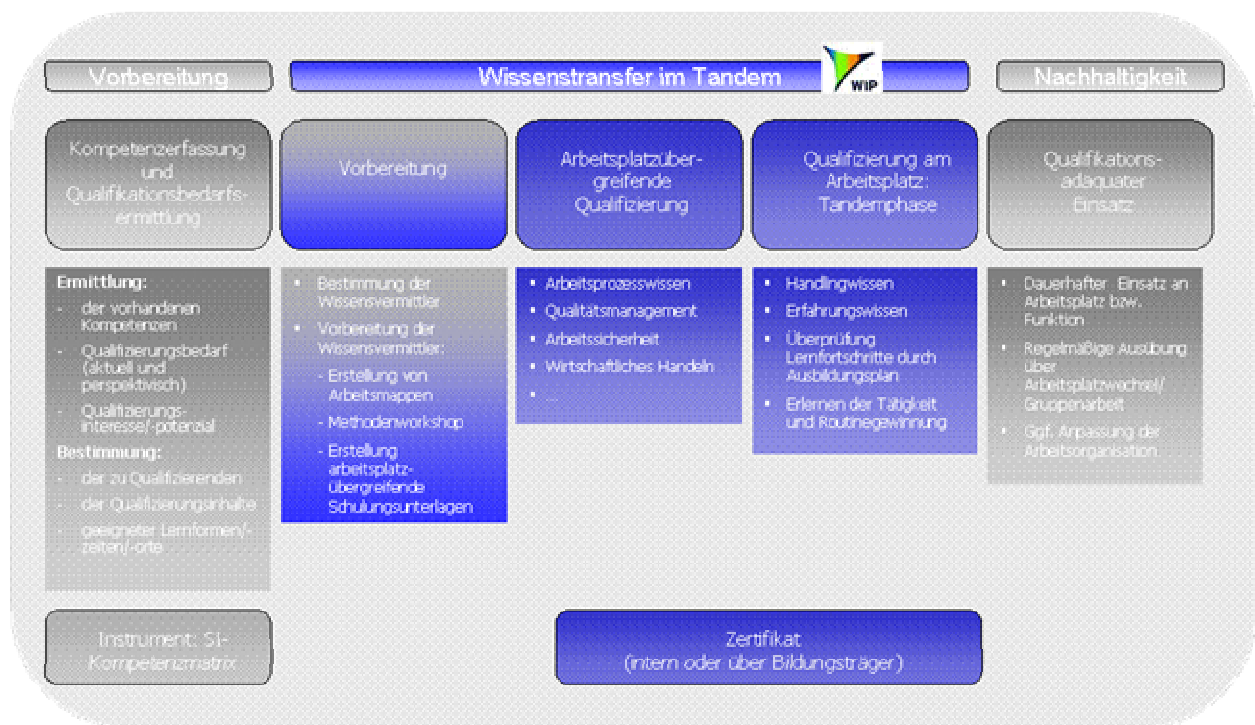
Vorbereitung

Wissenstransfer im Tandem

WIP

Nachhaltigkeit

Kompetenzerfassung und Qualifikationsbedarfsermittlung

Vorbereitung

Arbeitsplatzübergreifende Qualifizierung

Qualifizierung am Arbeitsplatz: Tandemphase

Qualifikationsadäquater Einsatz

Ermittlung:
- der vorhandenen Kompetenzen
- Qualifizierungsbedarf (aktuell und perspektivisch)
- Qualifizierungsinteresse/-potenzial

Bestimmung:
- der zu Qualifizierenden
- der Qualifizierungsinhalte
- geeigneter Lernformen/-zeiten/-orte

- Bestimmung der Wissensvermittler
- Vorbereitung der Wissensvermittler:
- Erstellung von Arbeitsmappen
- Methodenworkshop
- Erstellung arbeitsplatzübergreifende Schulungsunterlagen

- Arbeitsprozesswissen
- Qualitätsmanagement
- Arbeitssicherheit
- Wirtschaftliches Handeln
- ...

- Handlingwissen
- Erfahrungswissen
- Überprüfung Lernfortschritte durch Ausbildungsplan
- Erlernen der Tätigkeit und Routinegewinnung

- Dauerhafter Einsatz an Arbeitsplatz bzw. Funktion
- Regelmäßige Ausübung über Arbeitsplatzwechsel/ Gruppenarbeit
- Ggf. Anpassung der Arbeitsorganisation

Instrument: SI-Kompetenzmatrix

Zertifikat
(intern oder über Bildungsträger)